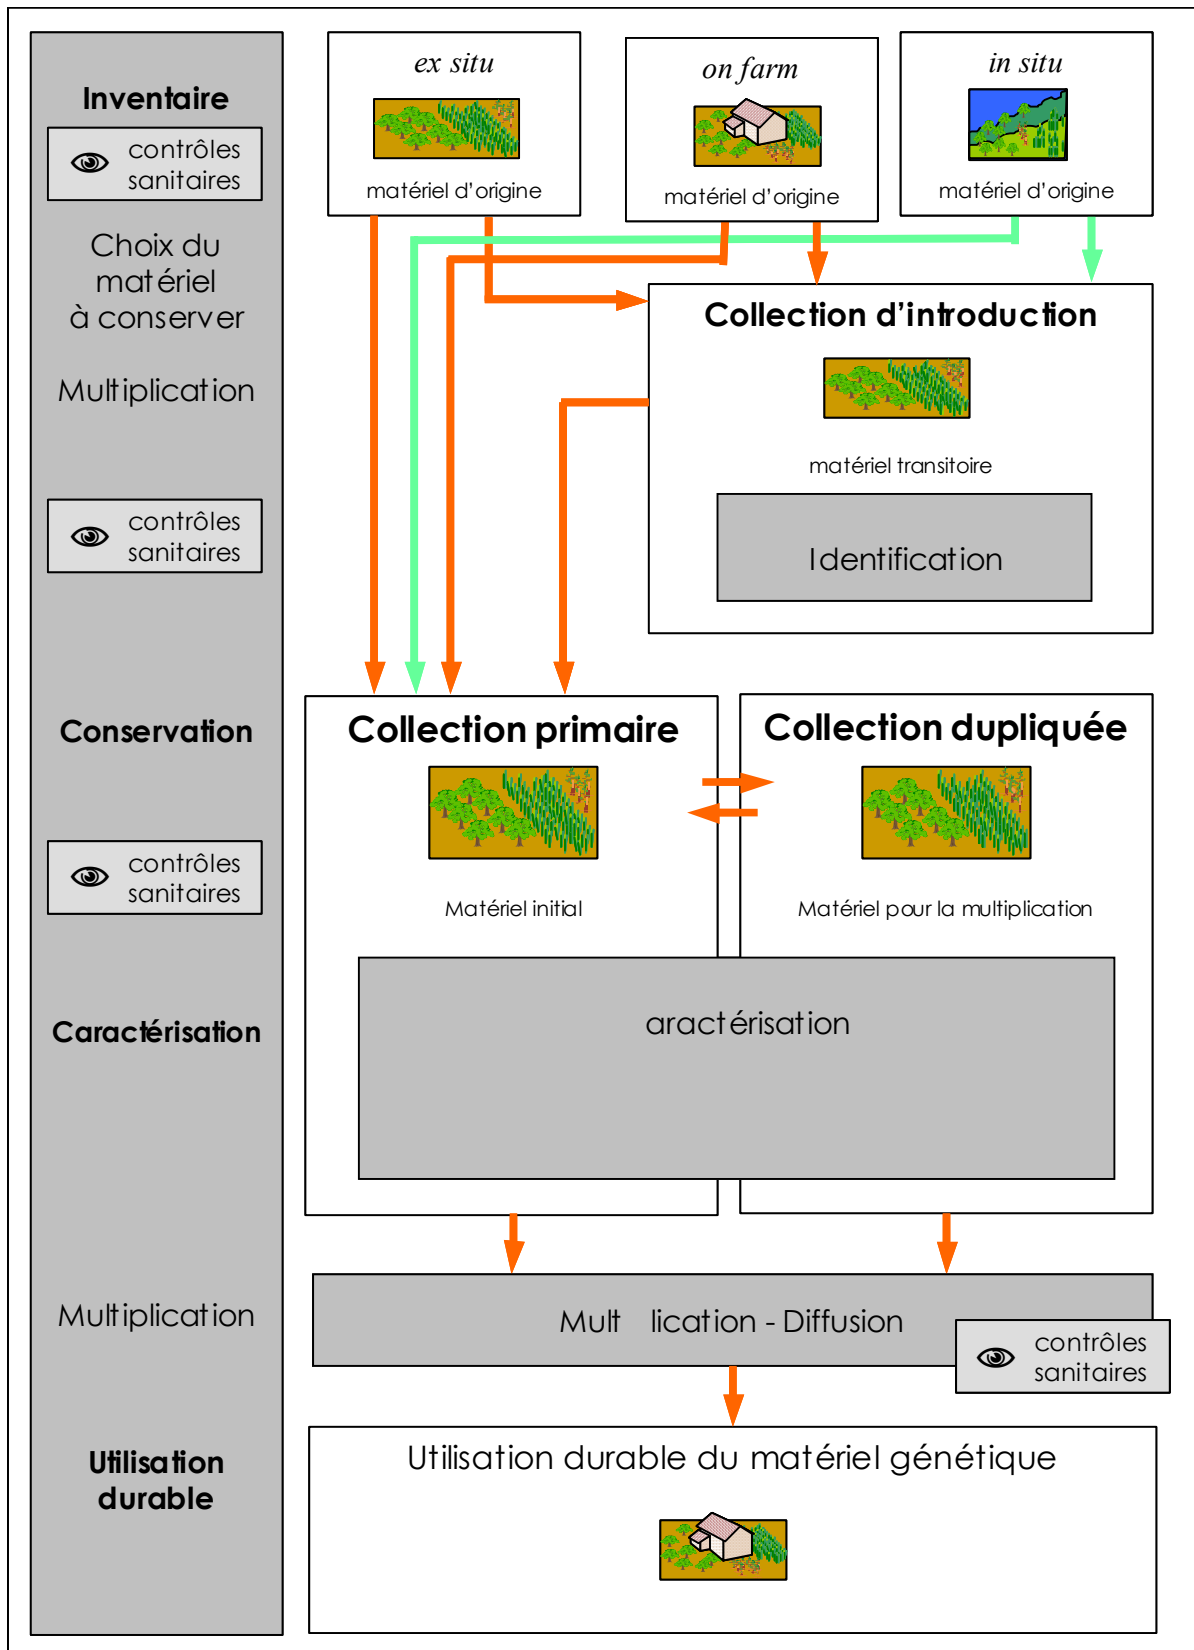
Inventaire

contrôles sanitaires

Choix du matériel à conserver

Multiplication

contrôles sanitaires

Conservation

contrôles sanitaires

Caractérisation

Multiplication

Utilisation durable

ex situ

matériel d'origine

on farm

matériel d'origine

in situ

matériel d'origine

Collection d'introduction

matériel transitoire

Identification

Collection primaire

Matériel initial

Collection dupliquée

Matériel pour la multiplication

aractérisation

Mult lication - Diffusion

contrôles sanitaires

Utilisation durable du matériel génétique